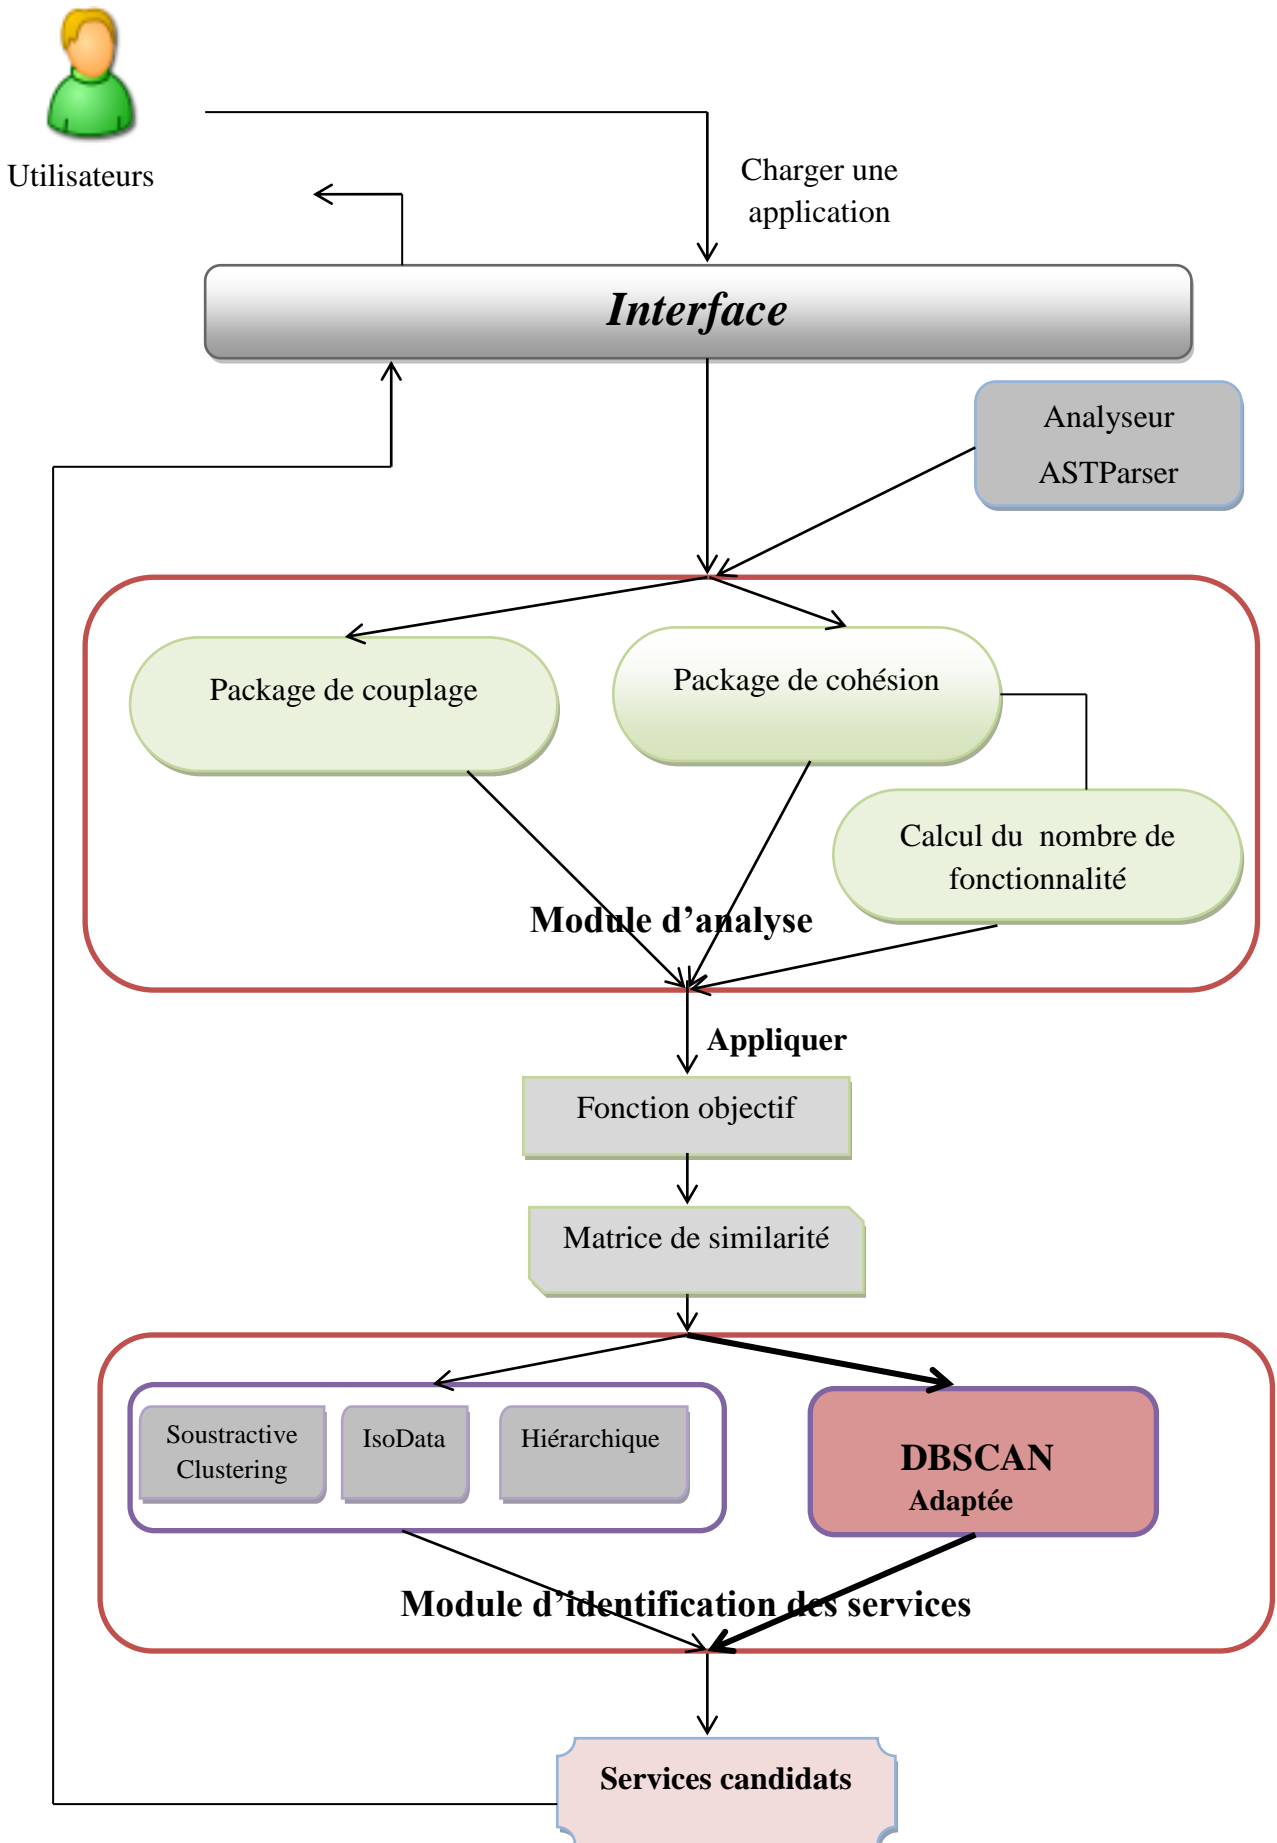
Utilisateurs

Charger une application

Interface

Analyseur ASTParser

Package de couplage

Package de cohésion

Calcul du nombre de fonctionnalité

Module d’analyse

Appliquer

Fonction objectif

Matrice de similarité

Soustractive Clustering

IsoData

Hiérarchique

DBSCAN Adaptée

Module d’identification des services

Services candidats